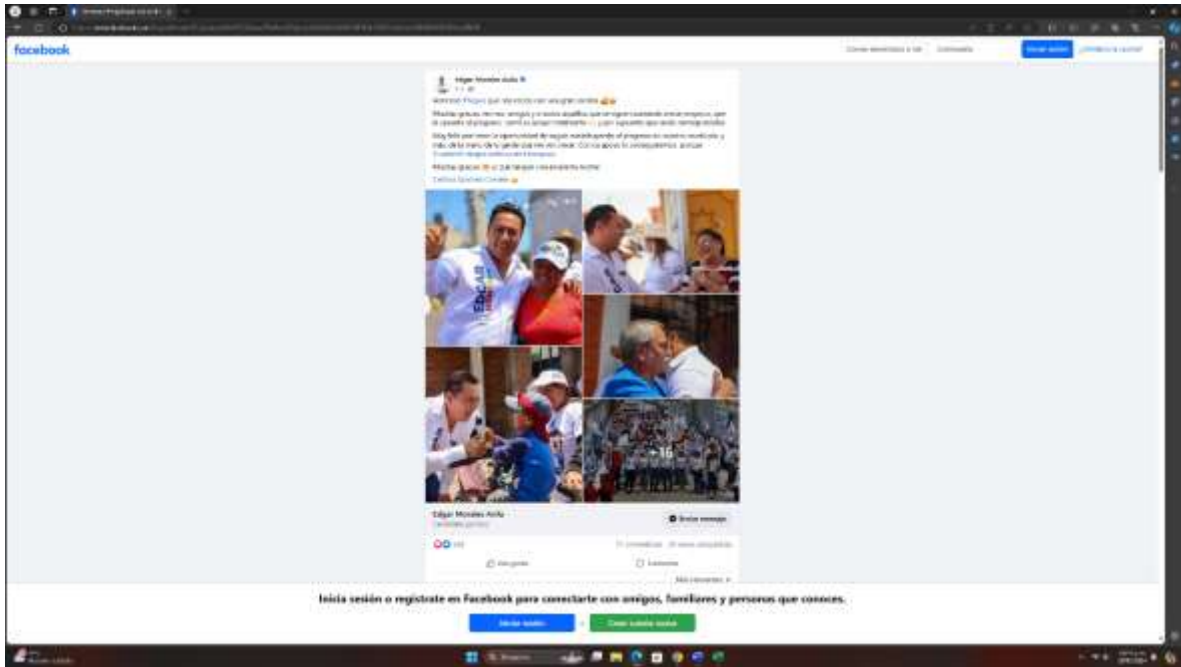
facebook

Edgar Morales Ávila

+16

Edgar Morales Ávila

Enviar mensaje

Inicia sesión o regístrate en Facebook para conectarte con amigos, familiares y personas que conoces.

Iniciar sesión

Crear cuenta nueva